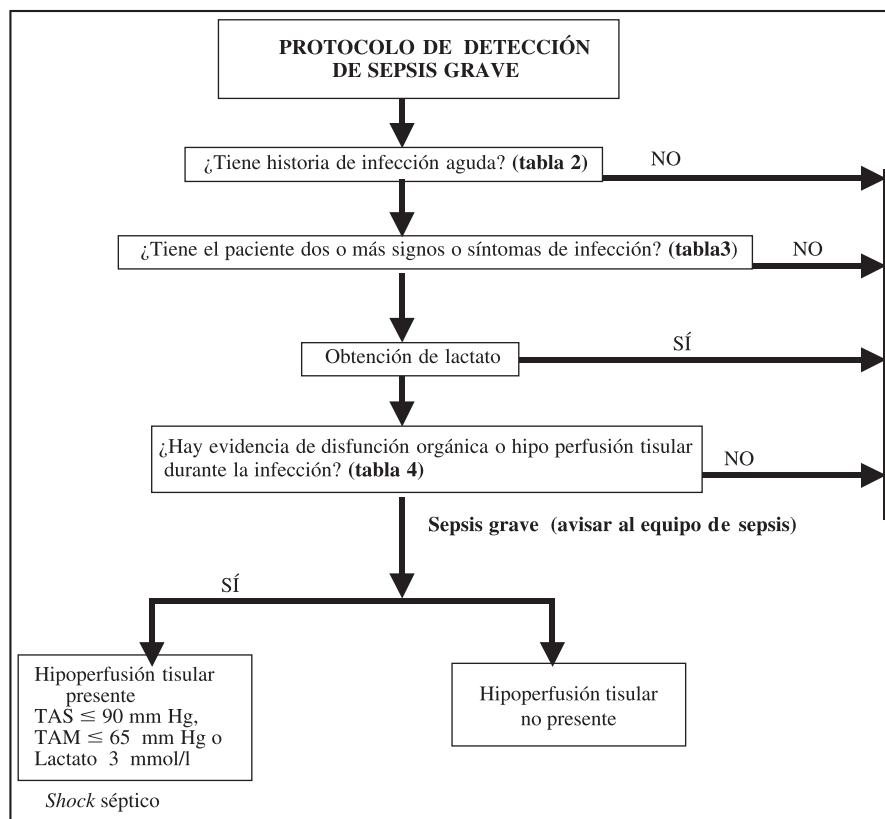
PROTOCOLO DE DETECCIÓN DE SEPSIS GRAVE

¿Tiene historia de infección aguda? **(tabla 2)**

NO

¿Tiene el paciente dos o más signos o síntomas de infección? **(tabla3)**

NO

Obtención de lactato

SÍ

¿Hay evidencia de disfunción orgánica o hipo perfusión tisular durante la infección? **(tabla 4)**

NO

**Sepsis grave (avisar al equipo de sepsis)**

SÍ

Hipoperfusión tisular presente
TAS $\leq$ 90 mm Hg,
TAM $\leq$ 65 mm Hg o
Lactato 3 mmol/l

Hipoperfusión tisular no presente

*Shock* séptico